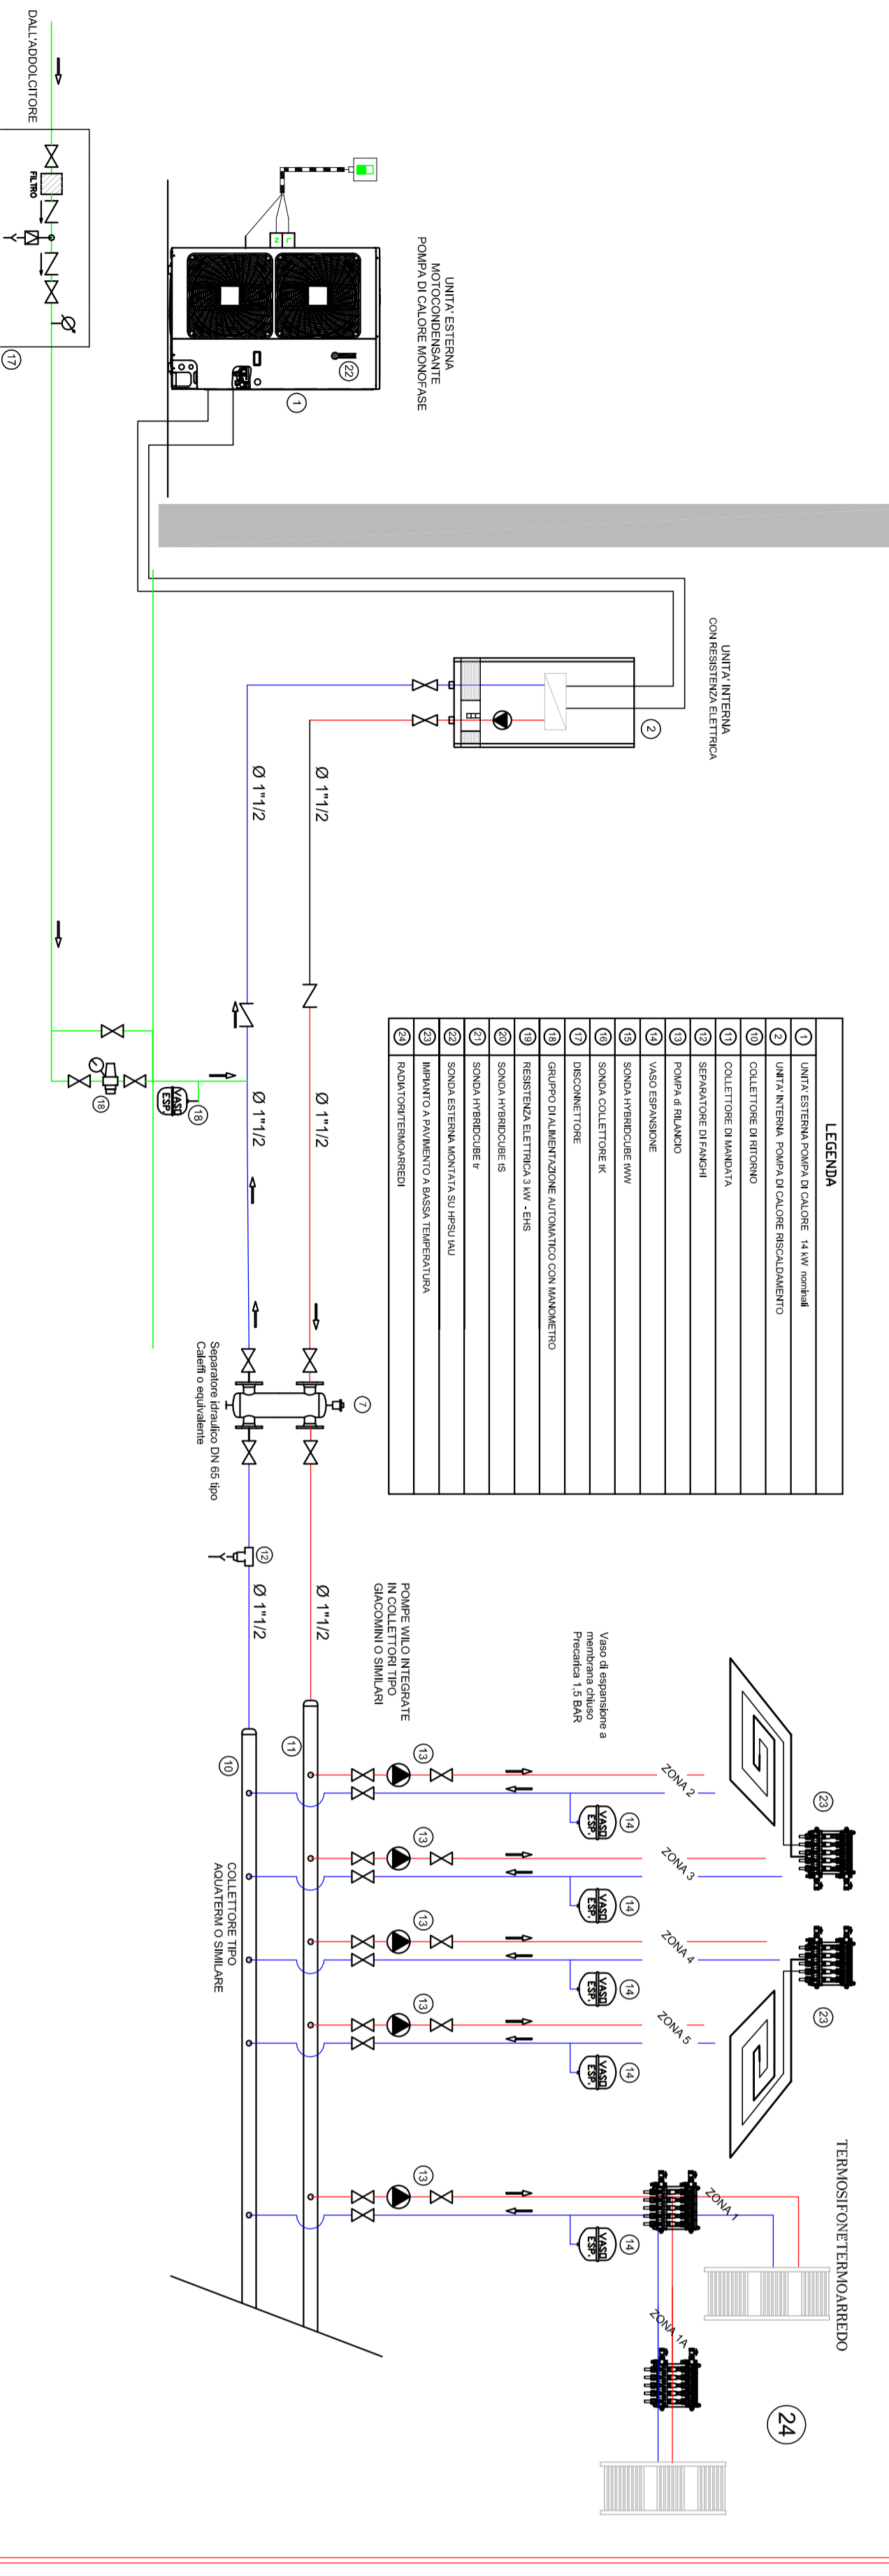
DALL'ADDOLCITORE

FILTRO

17

UNITA' ESTERNA
MOTOCONDENSANTE
POMPA DI CALORE MONOFASE

22

1

N L

UNITA' INTERNA
CON RESISTENZA ELETTRICA

2

Ø 1"1/2

Ø 1"1/2

Ø 1"1/2

Ø 1"1/2

Ø 1"1/2

Ø 1"1/2

VASO ESP

18

18

7

Separatore idraulico DN 65 tipo
Caleffi o equivalente

12

LEGENDA

| | |
|---|---|
| 1 | UNITA' ESTERNA POMPA DI CALORE 14 kW nominali |
| 2 | UNITA' INTERNA POMPA DI CALORE RISCALDAMENTO |
| 10 | COLLETTORE DI RITORNO |
| 11 | COLLETTORE DI MANDATA |
| 12 | SEPARATORE DI FANGHI |
| 13 | POMPA di RILANCIO |
| 14 | VASO ESPANSIONE |
| 15 | SONDA HYBRIDCUBE tWW |
| 16 | SONDA COLLETTORE tK |
| 17 | DISCONNETTORE |
| 18 | GRUPPO DI ALIMENTAZIONE AUTOMATICO CON MANOMETRO |
| 19 | RESISTENZA ELETTRICA 3 kW - EHS |
| 20 | SONDA HYBRIDCUBE tS |
| 21 | SONDA HYBRIDCUBE tr |
| 22 | SONDA ESTERNA MONTATA SU HPSU tAU |
| 23 | IMPIANTO A PAVIMENTO A BASSA TEMPERATURA |
| 24 | RADIATORI/TERMOARREDI |

POMPE WILO INTEGRATE
IN COLLETTORI TIPO
GIACOMINI O SIMILARI

Vaso di espansione a
membrana chiuso
Precarica 1,5 BAR

11

10

COLLETTORE TIPO
AQUATERM O SIMILARE

13 13 13 13 13

VASO ESP 14

VASO ESP 14

VASO ESP 14

VASO ESP 14

VASO ESP 14

ZONA 2

ZONA 3

ZONA 4

ZONA 5

ZONA 1

ZONA 1A

23

23

TERMOSIFONE/TERMOARREDO

24